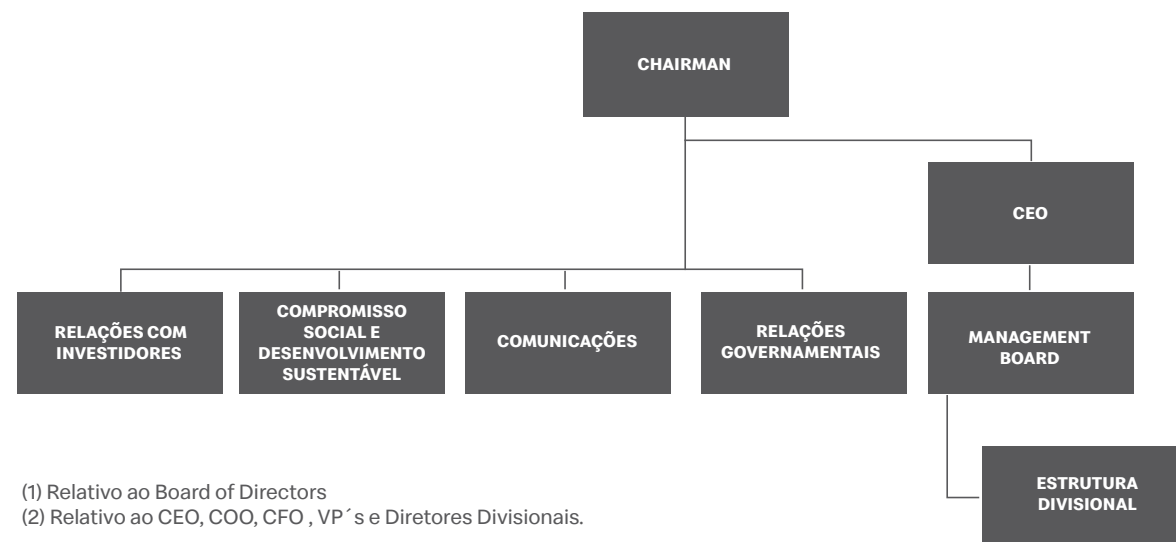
CHAIRMAN

CEO

RELAÇÕES COM INVESTIDORES

COMPROMISSO SOCIAL E DESENVOLVIMENTO SUSTENTÁVEL

COMUNICAÇÕES

RELAÇÕES GOVERNAMENTAIS

MANAGEMENT BOARD

ESTRUTURA DIVISIONAL

(1) Relativo ao Board of Directors
(2) Relativo ao CEO, COO, CFO , VP´s e Diretores Divisionais.